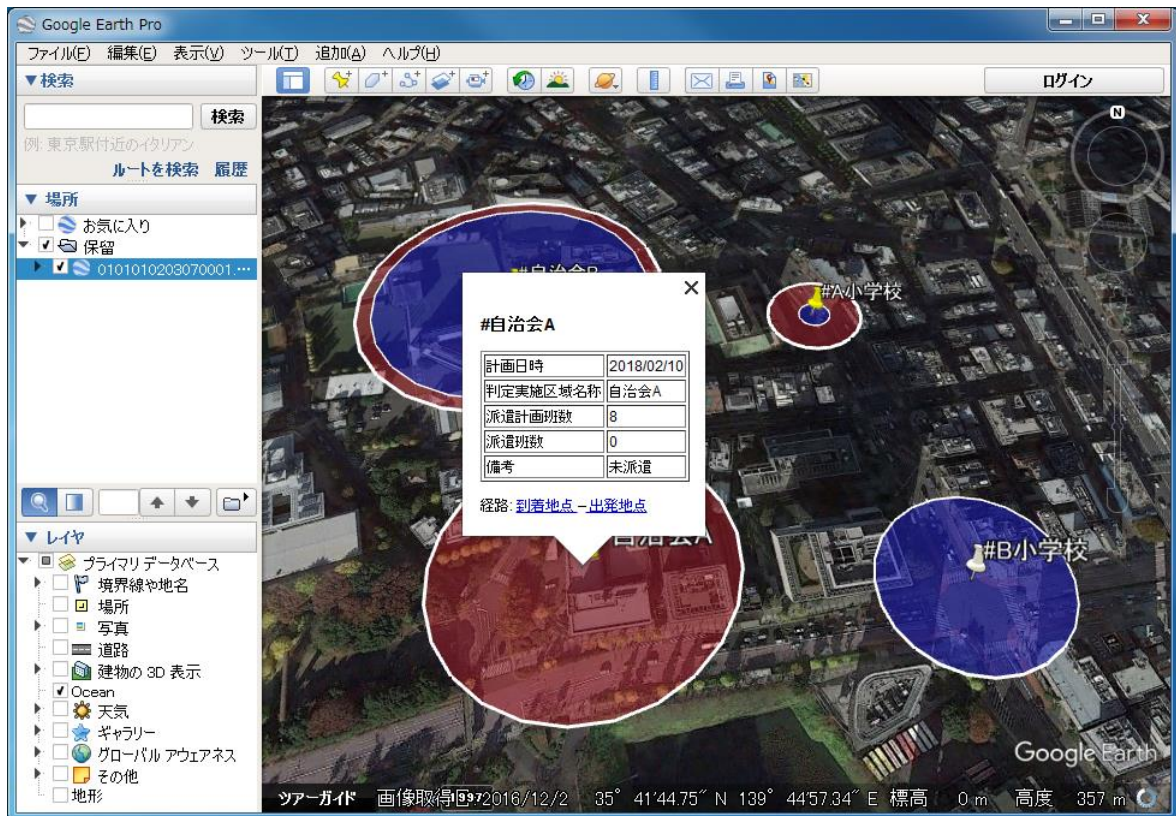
Google Earth Pro

ファイル(F) 編集(E) 表示(V) ツール(T) 追加(A) ヘルプ(H)

▼検索

検索

例: 東京駅付近のイタリアン

ルートを検索 履歴

▼ 場所

お気に入り

保留

0101010203070001.…

ログイン

#自治会B

#A小学校

#自治会A

| 計画日時 | 2018/02/10 |
|---|---|
| 判定実施区域名称 | 自治会A |
| 派遣計画班数 | 8 |
| 派遣班数 | 0 |
| 備考 | 未派遣 |

経路: 到着地点 – 出発地点

#自治会A

#B小学校

▼ レイヤ

プライマリ データベース

境界線や地名

場所

写真

道路

建物の 3D 表示

Ocean

天気

ギャラリー

グローバル アウェアネス

その他

地形

Google Earth

ツアーガイド 画像取得日: 2016/12/2 35° 41′44.75″ N 139° 44′57.34″ E 標高 0 m 高度 357 m